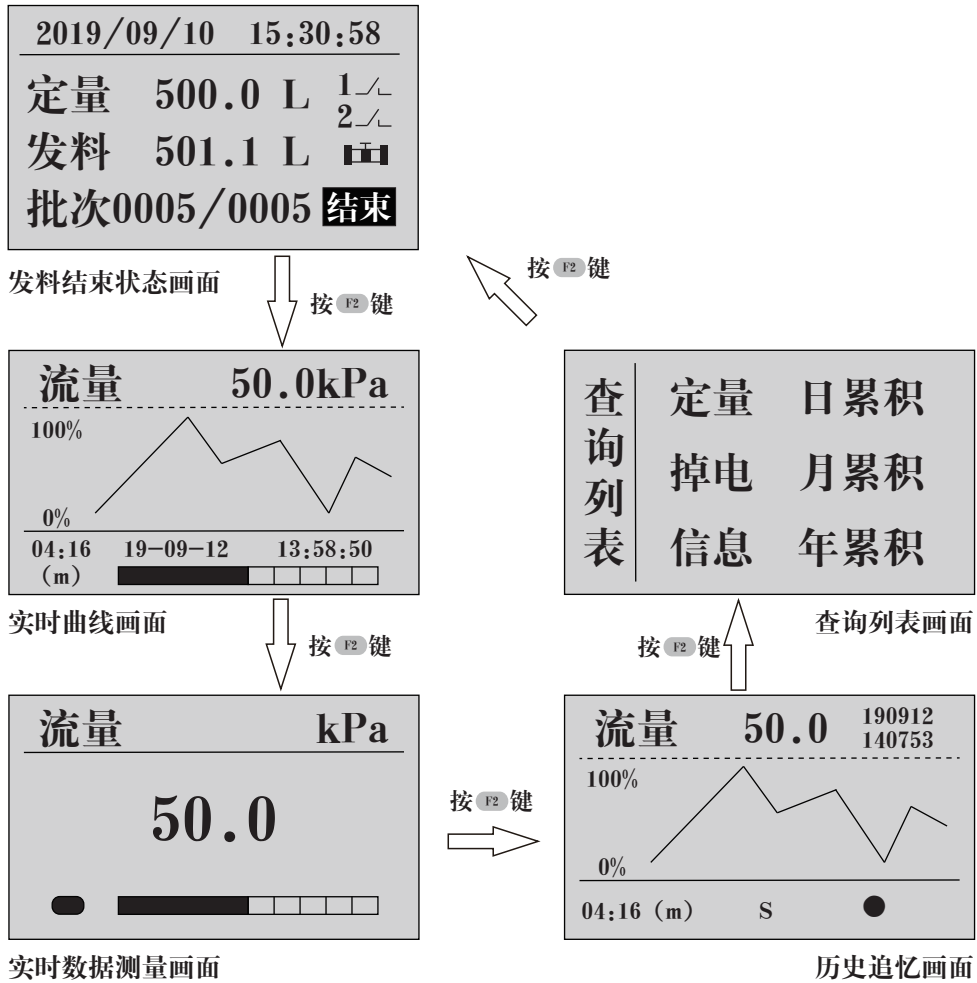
2019/09/10 15:30:58

定量 500.0 L 1
2

发料 501.1 L

批次0005/0005 结束

发料结束状态画面

按 F2 键

按 F2 键

流量 50.0kPa

100%

0%

04:16 19-09-12 13:58:50
(m)

实时曲线画面

按 F2 键

查 询 列 表

定量 日累积

掉电 月累积

信息 年累积

查询列表画面

按 F2 键

流量 kPa

50.0

实时数据测量画面

按 F2 键

流量 50.0 190912
140753

100%

0%

04:16 (m) S

历史追忆画面